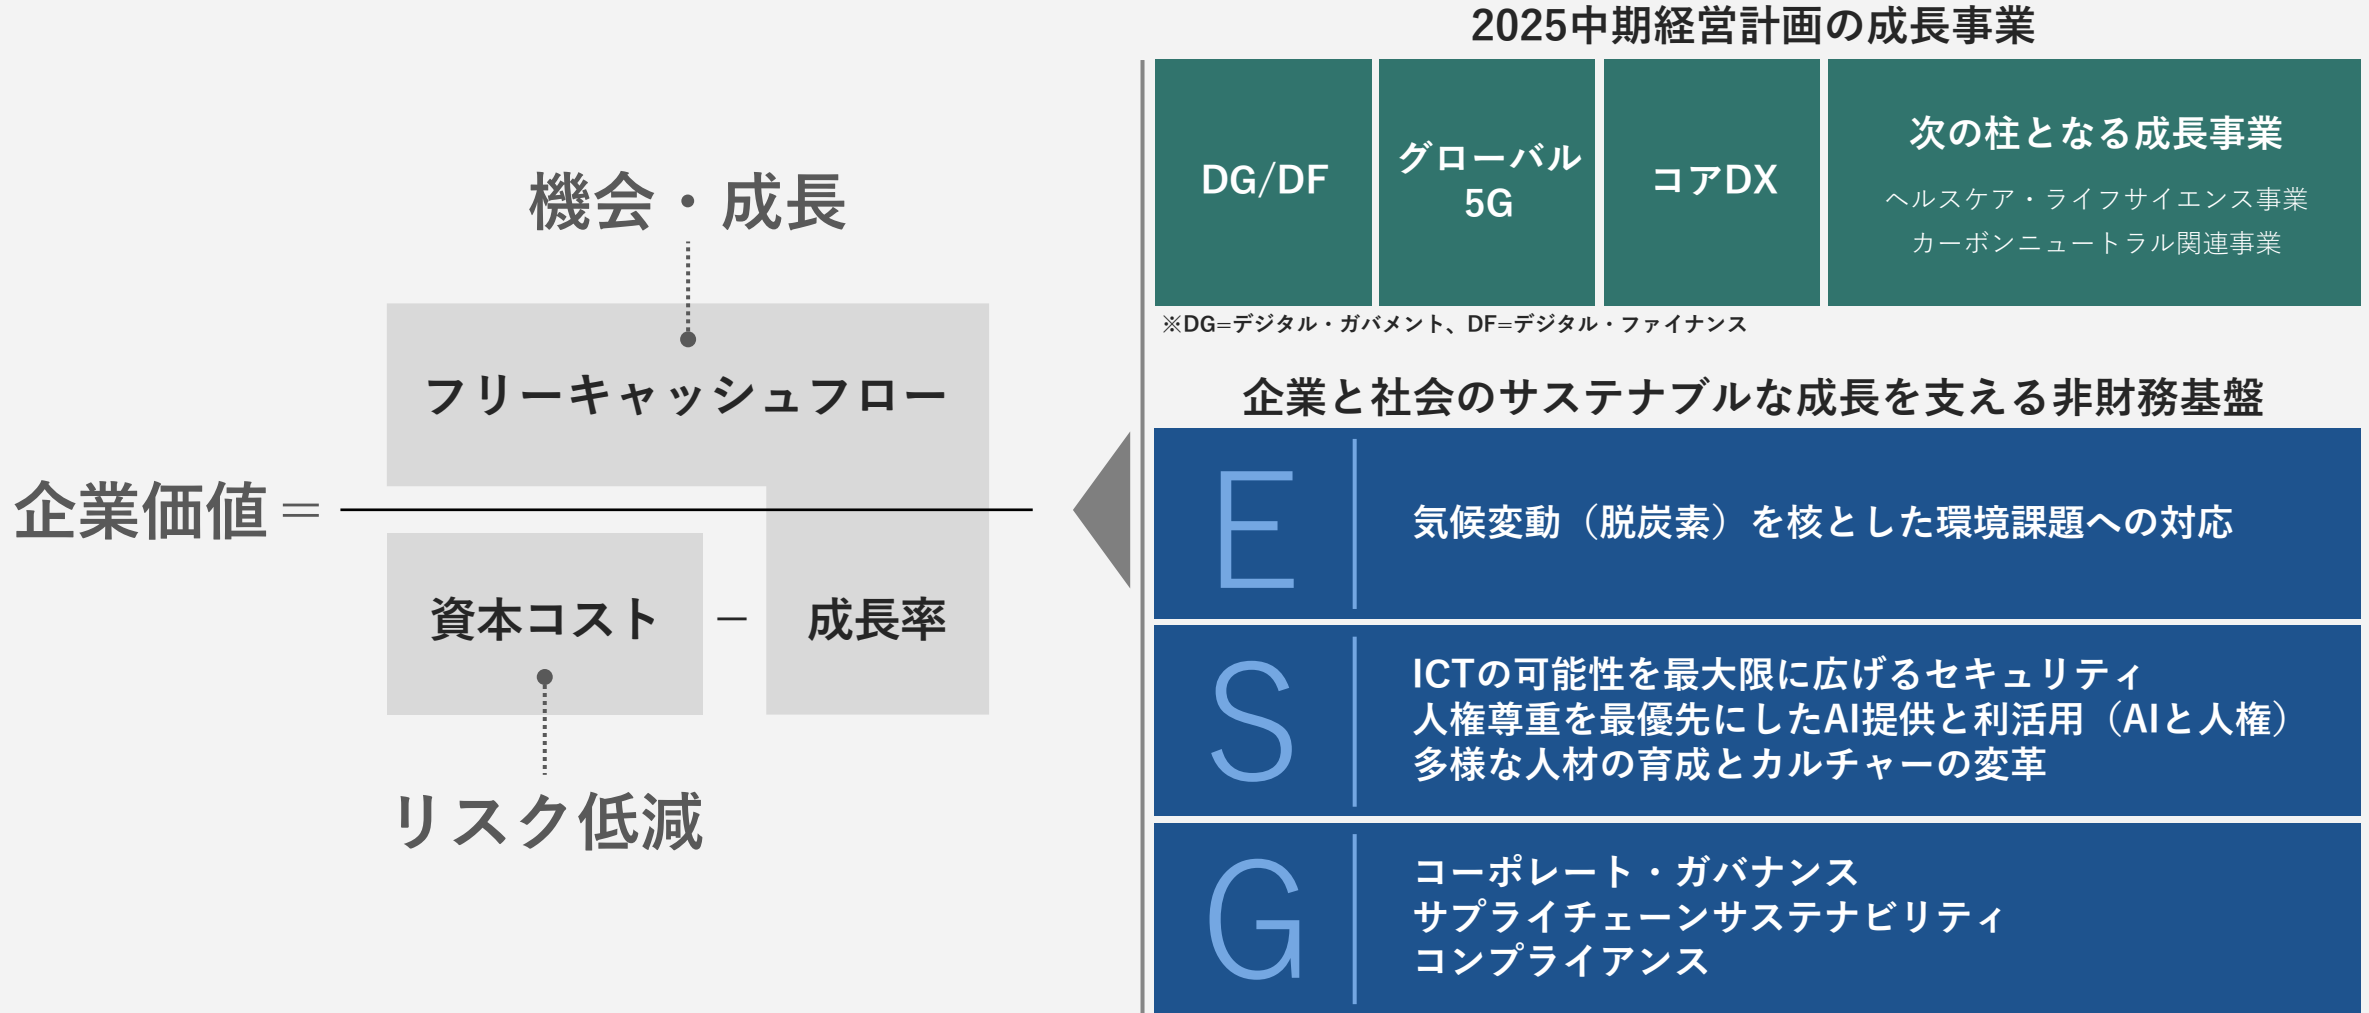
機会・成長

フリーキャッシュフロー

企業価値＝

資本コスト　－　成長率

リスク低減

2025中期経営計画の成長事業

DG/DF

グローバル 5G

コアDX

次の柱となる成長事業
ヘルスケア・ライフサイエンス事業
カーボンニュートラル関連事業

※DG=デジタル・ガバメント、DF=デジタル・ファイナンス

企業と社会のサステナブルな成長を支える非財務基盤

E　気候変動（脱炭素）を核とした環境課題への対応

S　ICTの可能性を最大限に広げるセキュリティ
人権尊重を最優先にしたAI提供と利活用（AIと人権）
多様な人材の育成とカルチャーの変革

G　コーポレート・ガバナンス
サプライチェーンサステナビリティ
コンプライアンス